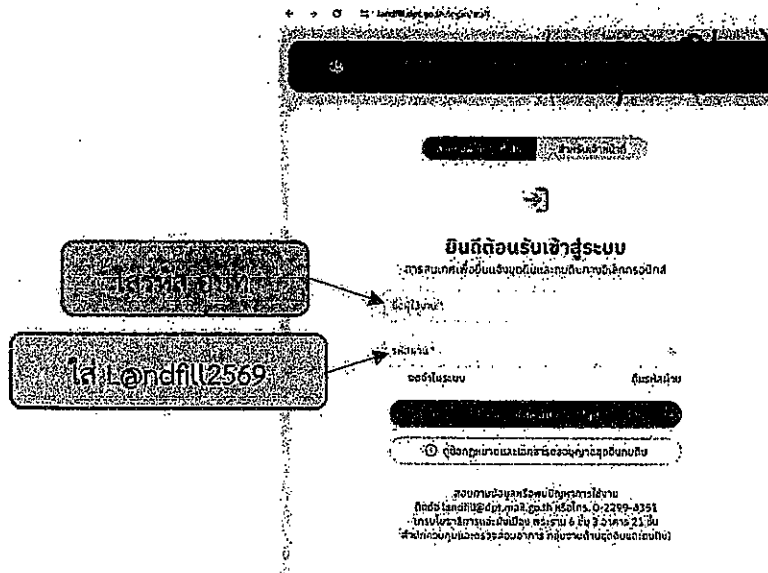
landfill.dpt.go.th

ยินดีต้อนรับเข้าสู่ระบบ

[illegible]

ใส่รหัส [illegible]

ชื่อผู้ใช้งาน

ใส่ Landfill2569

รหัสผ่าน

จดจำในระบบ

ลืมรหัสผ่าน

คู่มือกฎหมายและเอกสารเผยแพร่

สอบถามข้อมูลหรือพบปัญหาการใช้งาน
ติดต่อ landfill@dpt.mail.go.th หรือโทร. 0-2299-4351
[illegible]
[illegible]